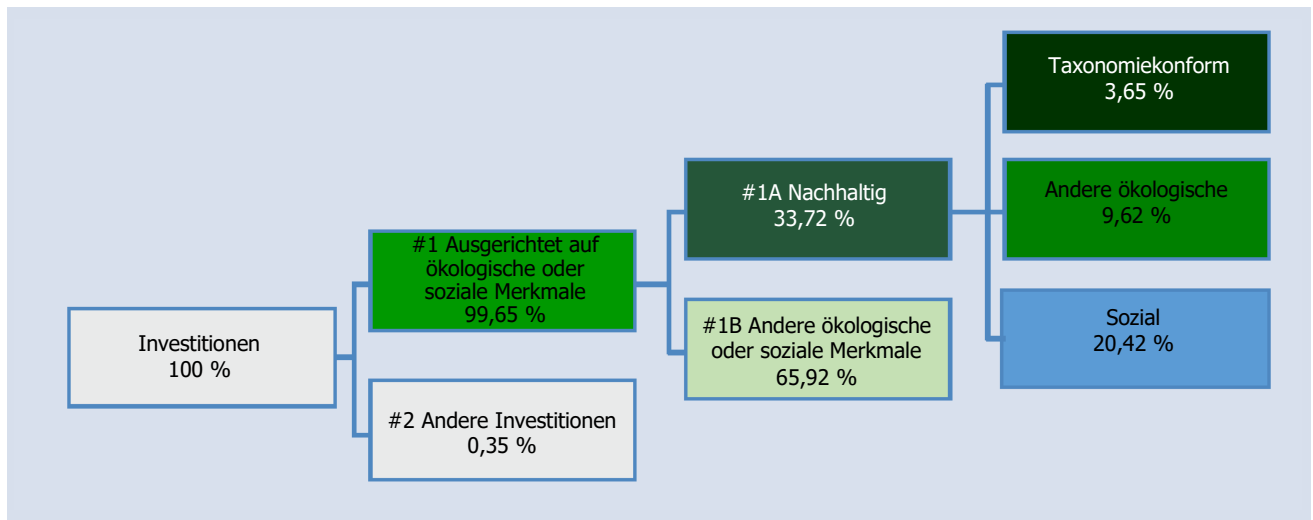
Investitionen
100 %

#1 Ausgerichtet auf ökologische oder soziale Merkmale
99,65 %

#2 Andere Investitionen
0,35 %

#1A Nachhaltig
33,72 %

#1B Andere ökologische oder soziale Merkmale
65,92 %

Taxonomiekonform
3,65 %

Andere ökologische
9,62 %

Sozial
20,42 %